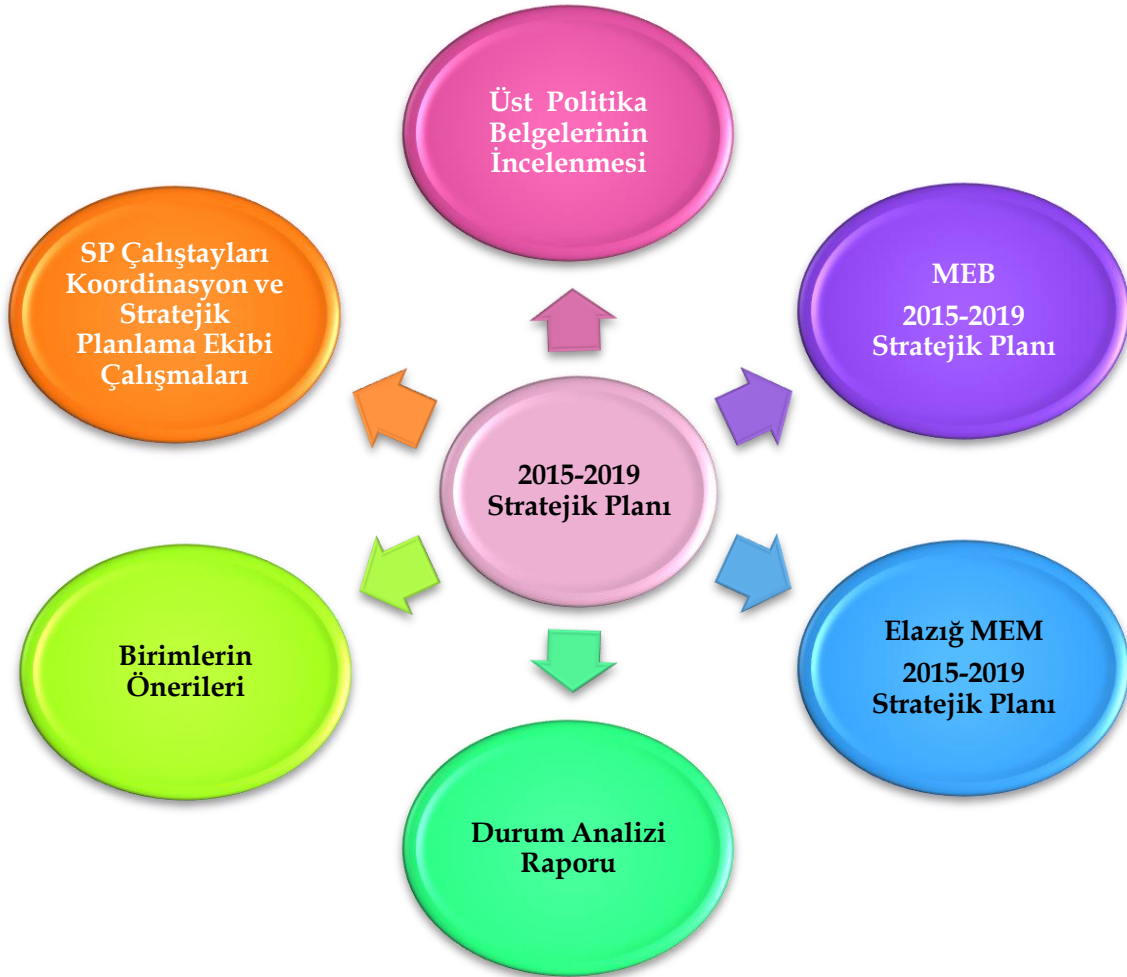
Üst Politika Belgelerinin İncelenmesi

SP Çalıştayları Koordinasyon ve Stratejik Planlama Ekibi Çalışmaları

MEB
2015-2019 Stratejik Planı

2015-2019 Stratejik Planı

Birimlerin Önerileri

Elazığ MEM
2015-2019 Stratejik Planı

Durum Analizi Raporu